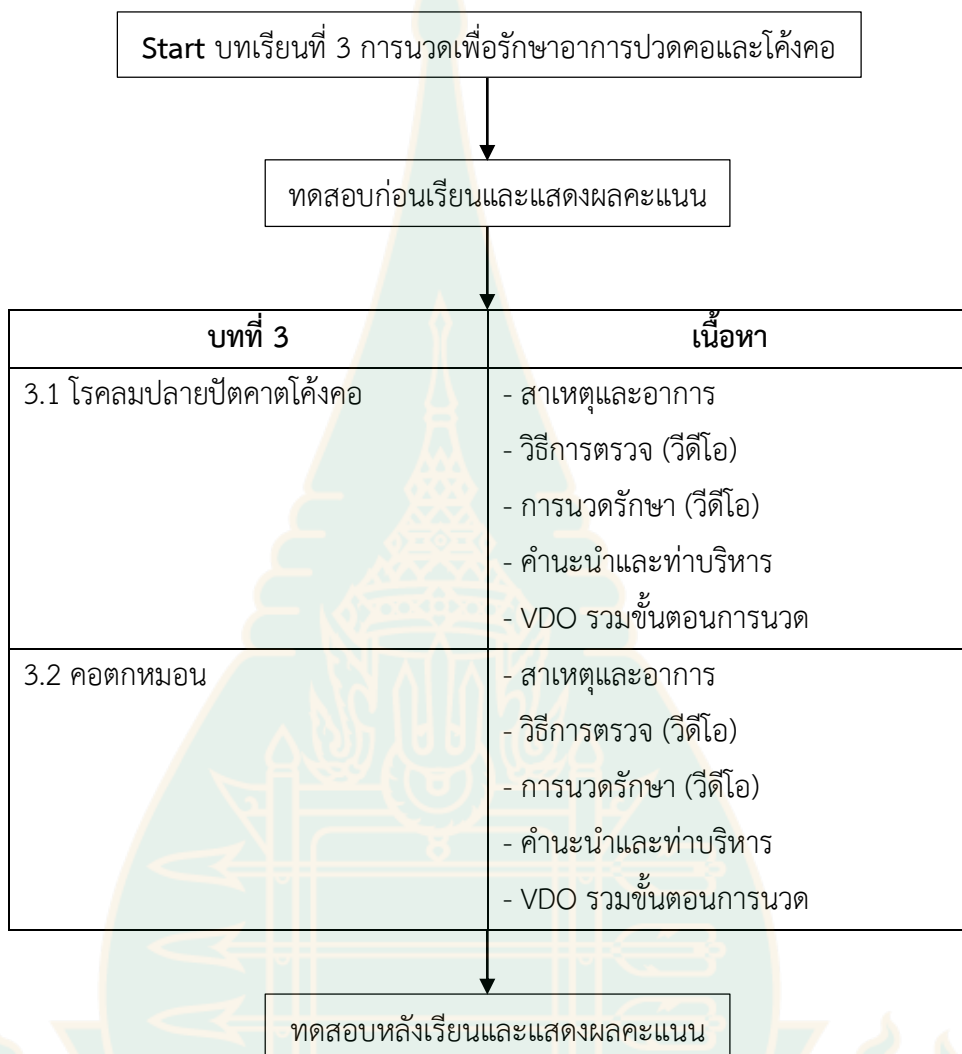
**Start** บทเรียนที่ 3 การนวดเพื่อรักษาอาการปวดคอและโค้งคอ

ทดสอบก่อนเรียนและแสดงผลคะแนน

| บทที่ 3 | เนื้อหา |
|---|---|
| 3.1 โรคลมปลายปัตคาตโค้งคอ | - สาเหตุและอาการ<br>- วิธีการตรวจ (วีดีโอ)<br>- การนวดรักษา (วีดีโอ)<br>- คำนะนำและท่าบริหาร<br>- VDO รวมขั้นตอนการนวด |
| 3.2 คอตกหมอน | - สาเหตุและอาการ<br>- วิธีการตรวจ (วีดีโอ)<br>- การนวดรักษา (วีดีโอ)<br>- คำนะนำและท่าบริหาร<br>- VDO รวมขั้นตอนการนวด |

ทดสอบหลังเรียนและแสดงผลคะแนน